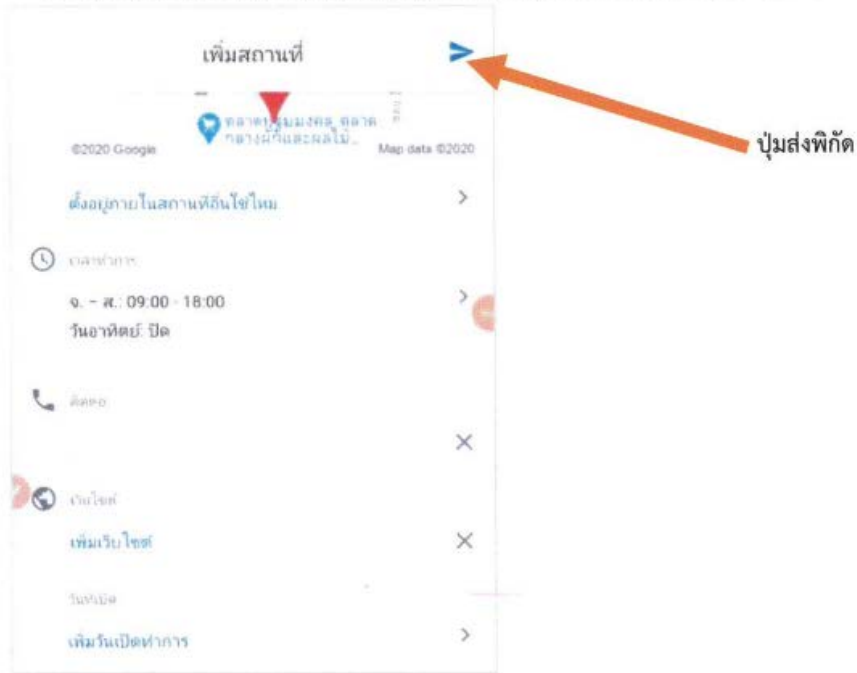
เพิ่มสถานที่

ตลาด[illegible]มงคล ตลาดกลางผักและผลไม้...

©2020 Google

Map data ©2020

ปุ่มส่งพิกัด

ตั้งอยู่ภายในสถานที่อื่นใช่ไหม

เวลาทำการ

จ. - ส.: 09:00 - 18:00

วันอาทิตย์: ปิด

ติดต่อ

เว็บไซต์

เพิ่มเว็บไซต์

วันเปิด

เพิ่มวันเปิดทำการ